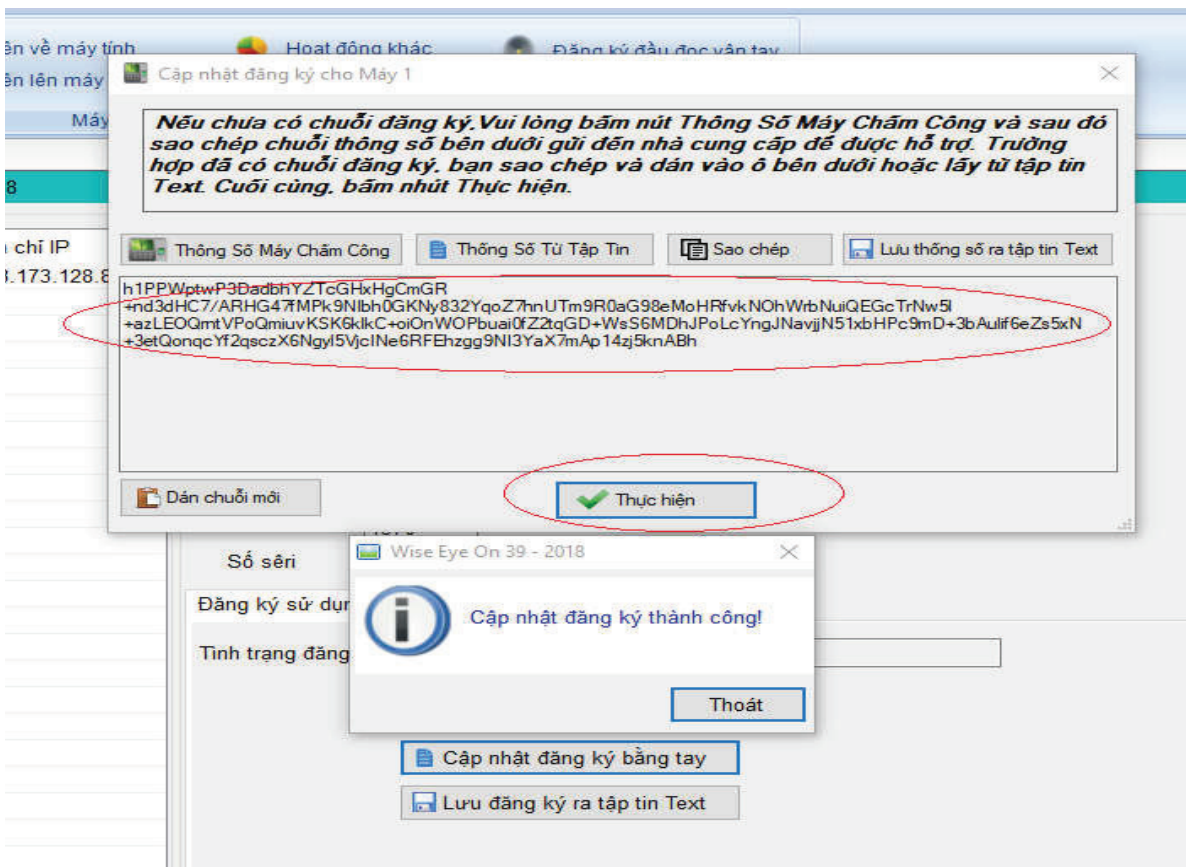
ên về máy tính
Hoạt động khác
Đăng ký đầu đọc vân tay
ên lên máy
Máy
8
n chỉ IP
3.173.128.8

Cập nhật đăng ký cho Máy 1

Nếu chưa có chuỗi đăng ký.Vui lòng bấm nút Thông Số Máy Chấm Công và sau đó sao chép chuỗi thông số bên dưới gửi đến nhà cung cấp để được hỗ trợ. Trường hợp đã có chuỗi đăng ký, bạn sao chép và dán vào ô bên dưới hoặc lấy từ tập tin Text. Cuối cùng, bấm nhút Thực hiện.

Thông Số Máy Chấm Công
Thông Số Từ Tập Tin
Sao chép
Lưu thống số ra tập tin Text

h1PPWptwP3DadbhYZTcGHxHgCmGR
+nd3dHC7/ARHG47fMPk9Nlbh0GKNy832YqoZ7hnUTm9R0aG98eMoHRfvkNOhWrbNuiQEGcTrNw5l
+azLEOQmtVPoQmiuvKSK6klkC+oiOnWOPbuai0fZ2tqGD+WsS6MDhJPoLcYngJNavjjN51xbHPc9mD+3bAulif6eZs5xN
+3etQonqcYf2qsczX6Ngyl5VjcINe6RFEhzgg9NI3YaX7mAp14zj5knABh

Dán chuỗi mới
Thực hiện

Số sêri
Đăng ký sử dụn
Tình trạng đăng

Wise Eye On 39 - 2018
Cập nhật đăng ký thành công!
Thoát

Cập nhật đăng ký bằng tay
Lưu đăng ký ra tập tin Text